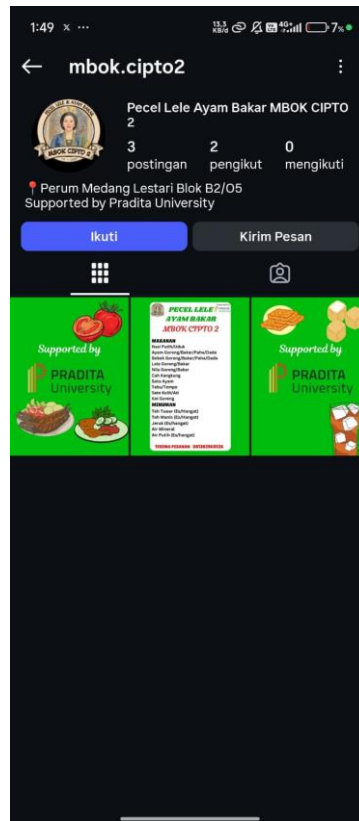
1:49 × ···

13,3 KB/d 4G 7%

← mbok.cipto2

MBOK CIPTO 2

Pecel Lele Ayam Bakar MBOK CIPTO 2

3 postingan

2 pengikut

0 mengikuti

📍Perum Medang Lestari Blok B2/O5
Supported by Pradita University

Ikuti

Kirim Pesan

Supported by

PRADITA University

PECEL LELE AYAM BAKAR MBOK CIPTO 2

MAKANAN
Nasi Putih/Uduk
Ayam Goreng/Bakar/Paha/Dada
Bebek Goreng/Bakar/Paha/Dada
Lele Goreng/Bakar
Nila Goreng/Bakar
Cah Kangkung
Kulit Ayam
Tahu/Tempe
Sate Usus/Ati
Kol Goreng
MINUMAN
Teh Tawar (Es/Hangat)
Teh Manis (Es/Hangat)
Jeruk (Es/Hangat)
Air Mineral
Air Putih (Es/Hangat)

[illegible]

Supported by

PRADITA University